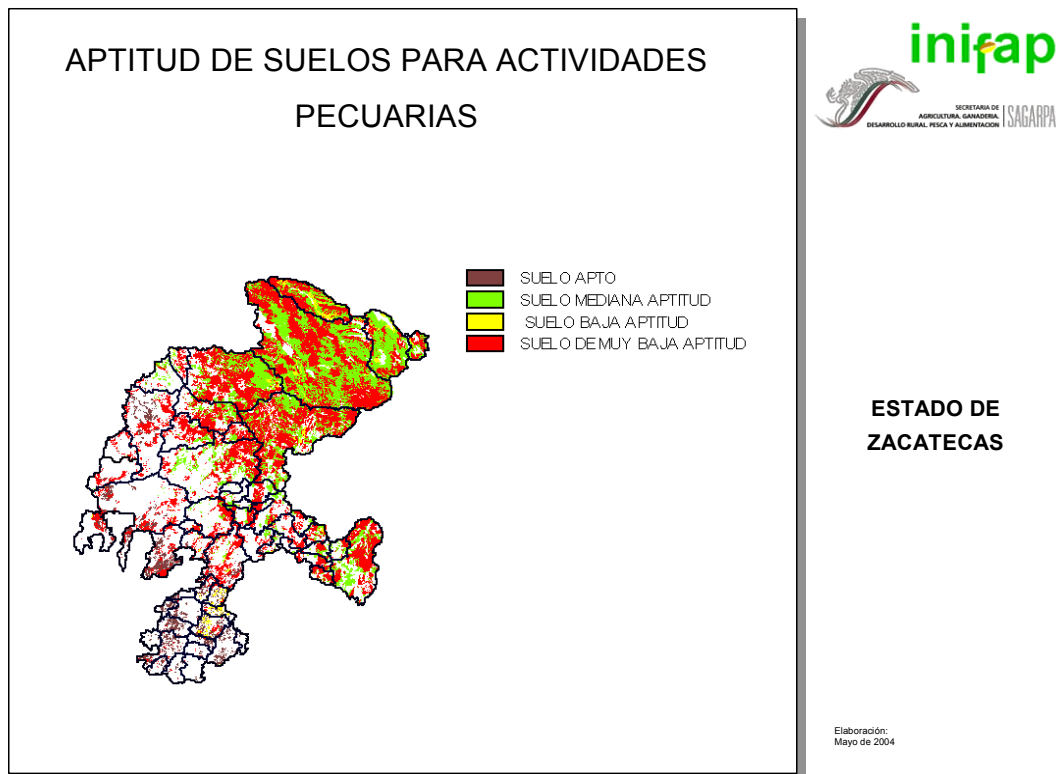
APTITUD DE SUELOS PARA ACTIVIDADES PECUARIAS

SUELO APTO
SUELO MEDIANA APTITUD
SUELO BAJA APTITUD
SUELO DE MUY BAJA APTITUD

inifap

SECRETARIA DE AGRICULTURA, GANADERIA, DESARROLLO RURAL, PESCA Y ALIMENTACION | SAGARPA

ESTADO DE ZACATECAS

Elaboración:
Mayo de 2004